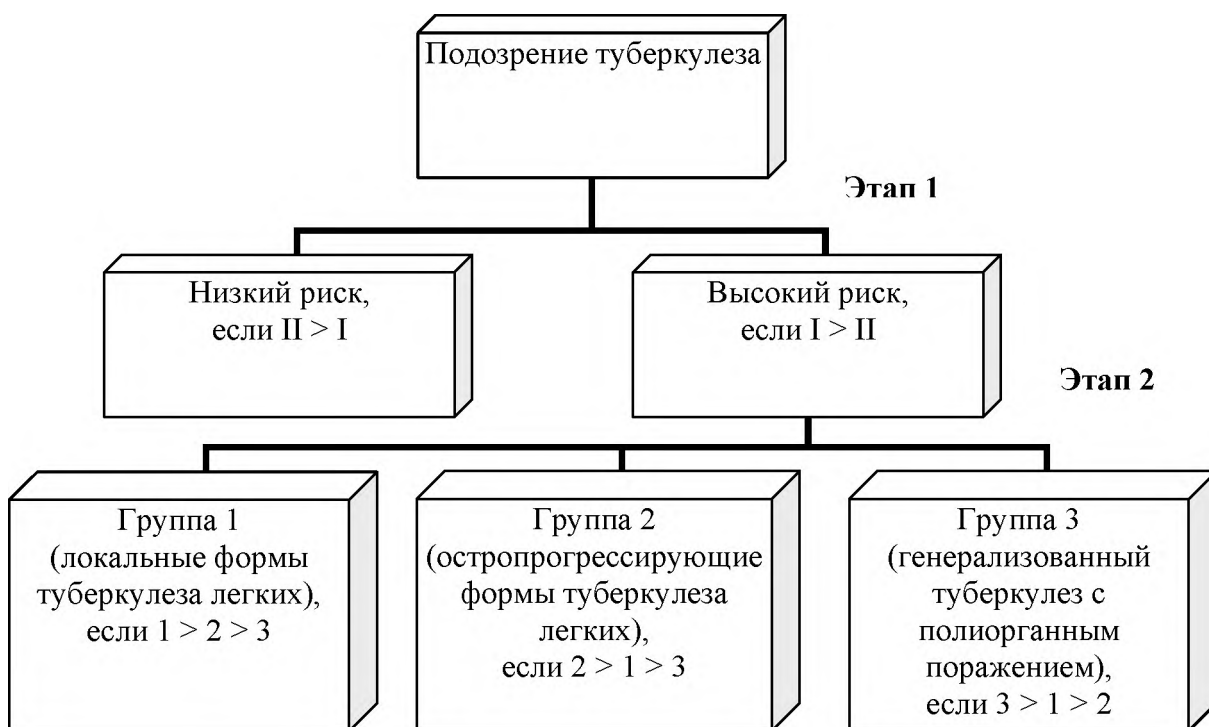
Подозрение туберкулеза

Этап 1

Низкий риск, если II > I

Высокий риск, если I > II

Этап 2

Группа 1 (локальные формы туберкулеза легких), если 1 > 2 > 3

Группа 2 (остропрогрессирующие формы туберкулеза легких), если 2 > 1 > 3

Группа 3 (генерализованный туберкулез с полиорганным поражением), если 3 > 1 > 2